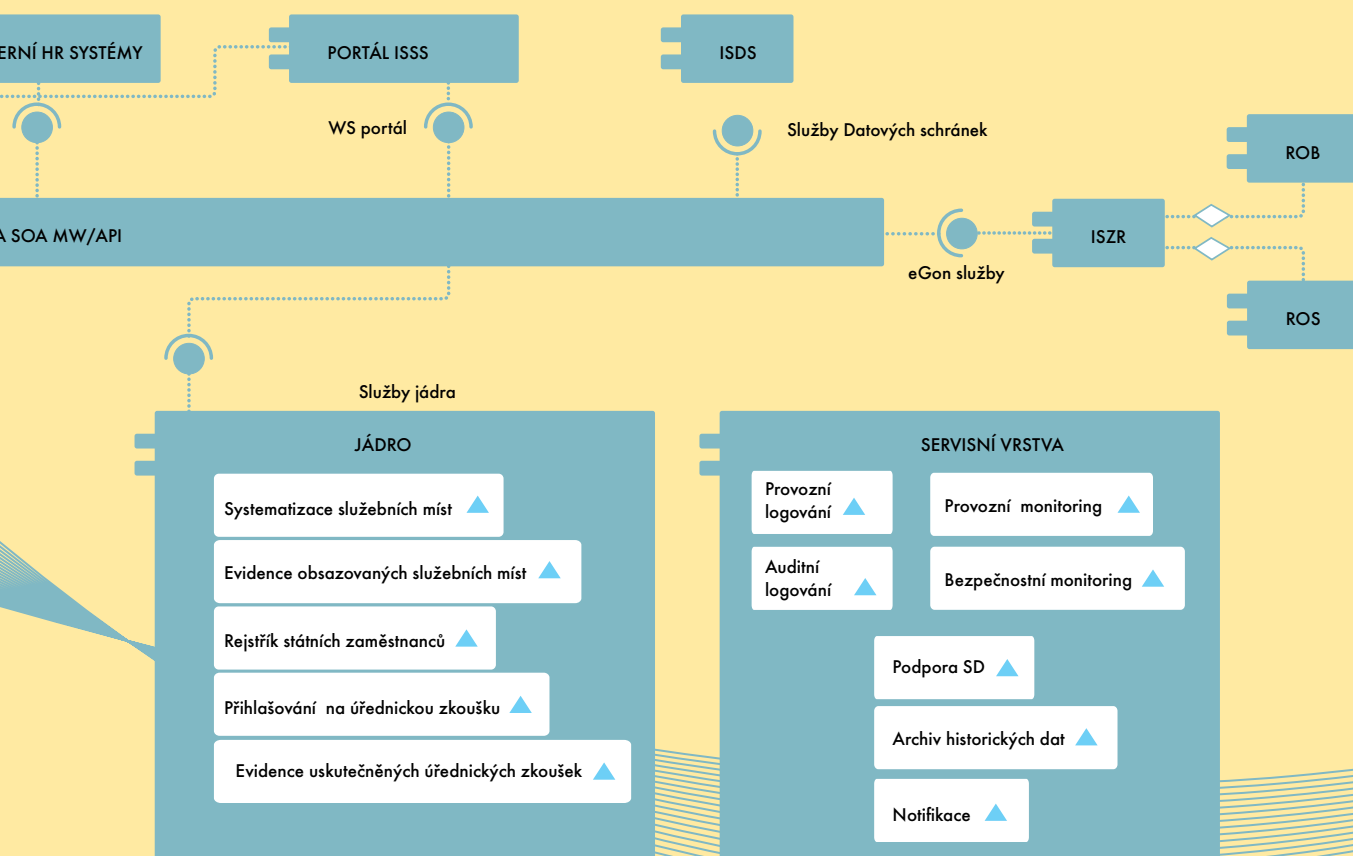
ERNÍ HR SYSTÉMY

PORTÁL ISSS

ISDS

WS portál

Služby Datových schránek

ROB

A SOA MW/API

ISZR

eGon služby

ROS

Služby jádra

JÁDRO

Systematizace služebních míst

Evidence obsazovaných služebních míst

Rejstřík státních zaměstnanců

Přihlašování na úřednickou zkoušku

Evidence uskutečněných úřednických zkoušek

SERVISNÍ VRSTVA

Provozní logování

Provozní monitoring

Auditní logování

Bezpečnostní monitoring

Podpora SD

Archiv historických dat

Notifikace